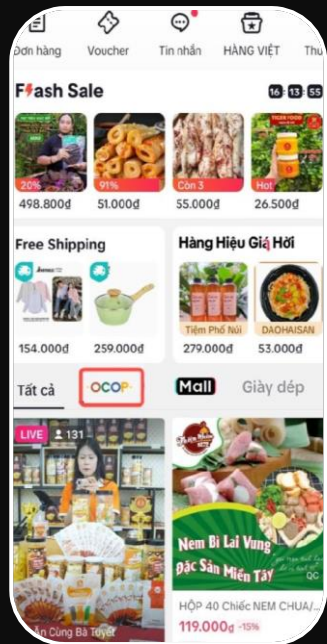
Đơn hàng
Voucher
Tin nhắn
HÀNG VIỆT
Thu

Flash Sale
16 : 13 : 55

20%
91%
Còn 3
Hot

498.800đ
51.000đ
55.000đ
26.500đ

Free Shipping
Hàng Hiệu Giá Hời

154.000đ
259.000đ
Tiệm Phố Núi
279.000đ
DAOHAISAN
53.000đ

Tất cả
OCOP
Mall
Giày dép

LIVE
131

Nem Bì Lai Vung
Đặc Sản Miền Tây
QC

Cùng Bà Tuyết
HỘP 40 Chiếc NEM CHUA/...
119.000đ -15%